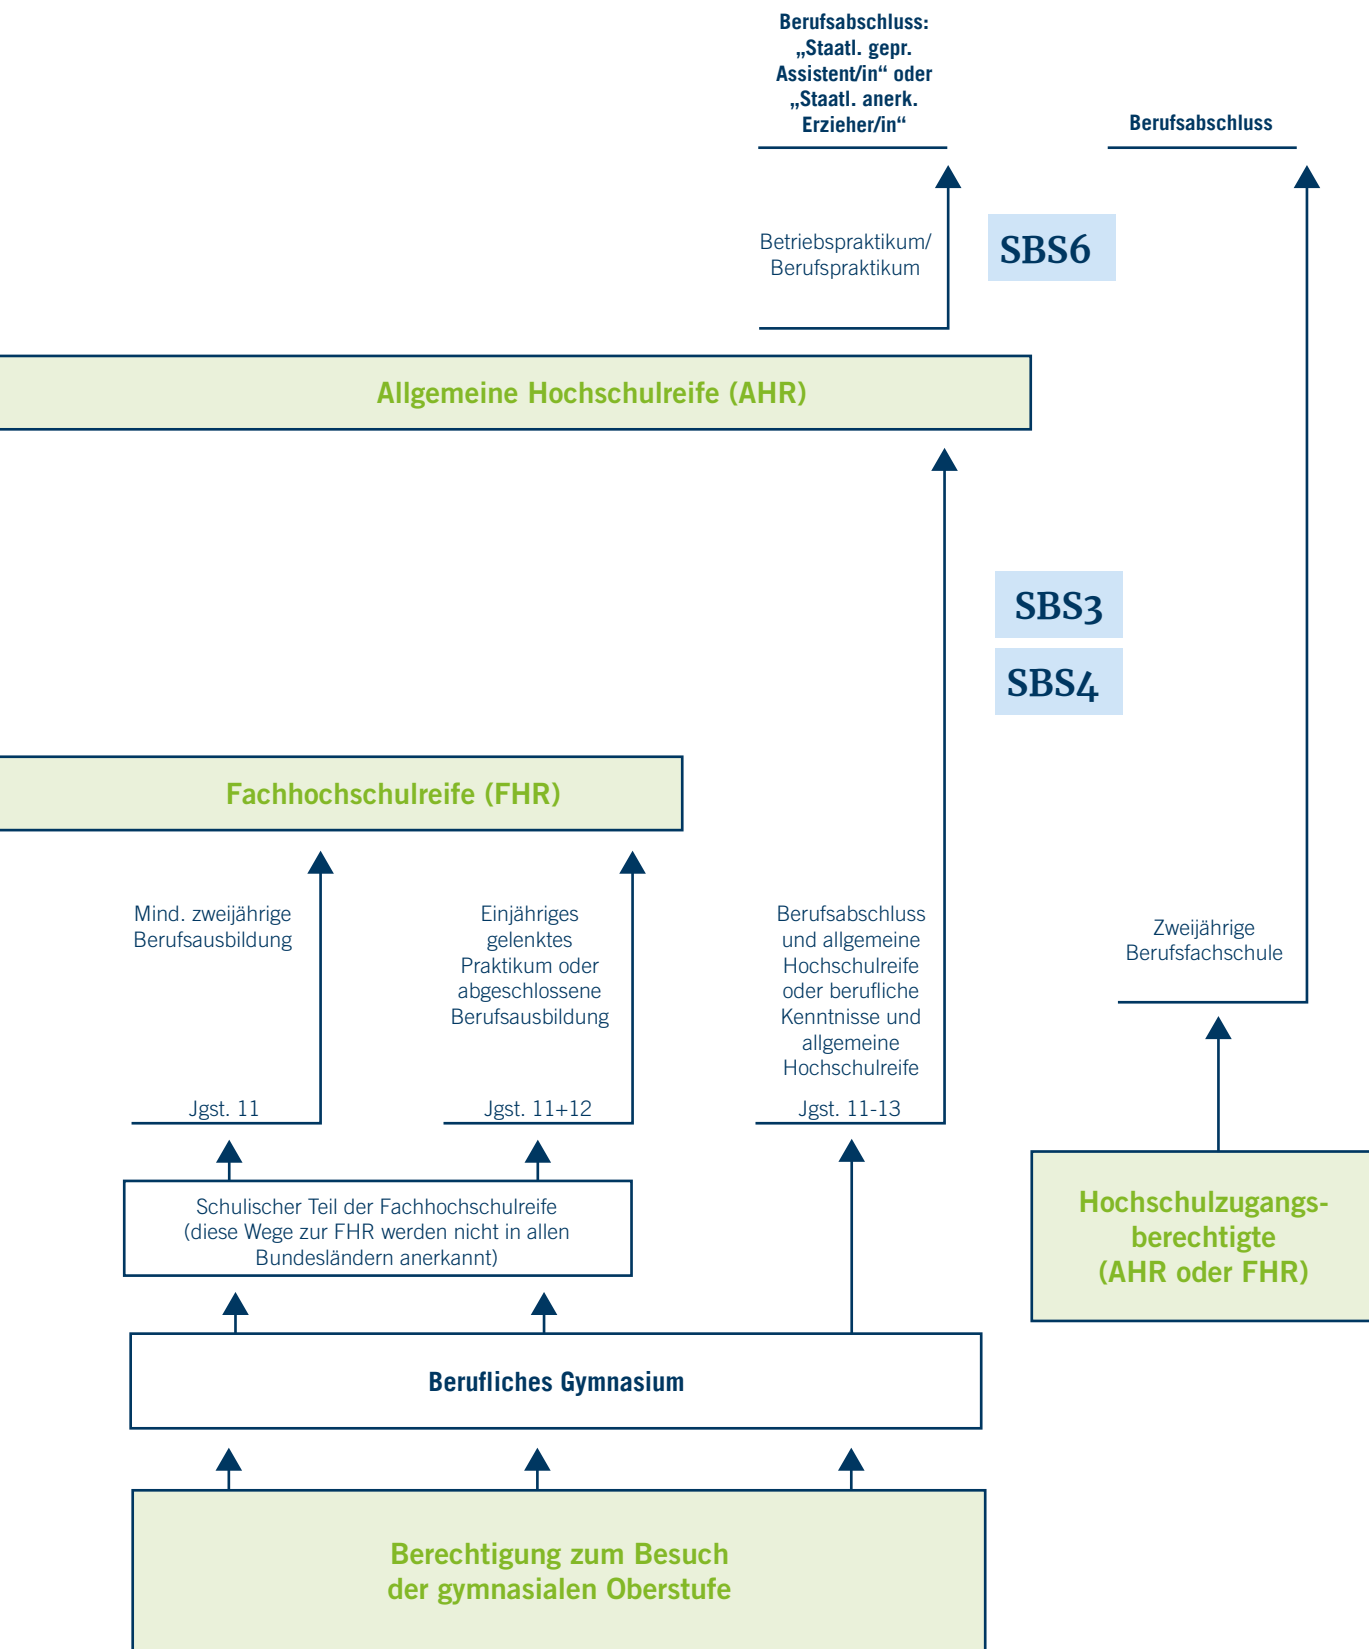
Berufsabschluss: „Staatl. gepr. Assistent/in“ oder „Staatl. anerk. Erzieher/in“

Berufsabschluss

Betriebspraktikum/ Berufspraktikum

SBS6

Allgemeine Hochschulreife (AHR)

SBS3

SBS4

Fachhochschulreife (FHR)

Mind. zweijährige Berufsausbildung

Einjähriges gelenktes Praktikum oder abgeschlossene Berufsausbildung

Berufsabschluss und allgemeine Hochschulreife oder berufliche Kenntnisse und allgemeine Hochschulreife

Zweijährige Berufsfachschule

Jgst. 11

Jgst. 11+12

Jgst. 11-13

Schulischer Teil der Fachhochschulreife (diese Wege zur FHR werden nicht in allen Bundesländern anerkannt)

Hochschulzugangsberechtigte (AHR oder FHR)

Berufliches Gymnasium

Berechtigung zum Besuch der gymnasialen Oberstufe